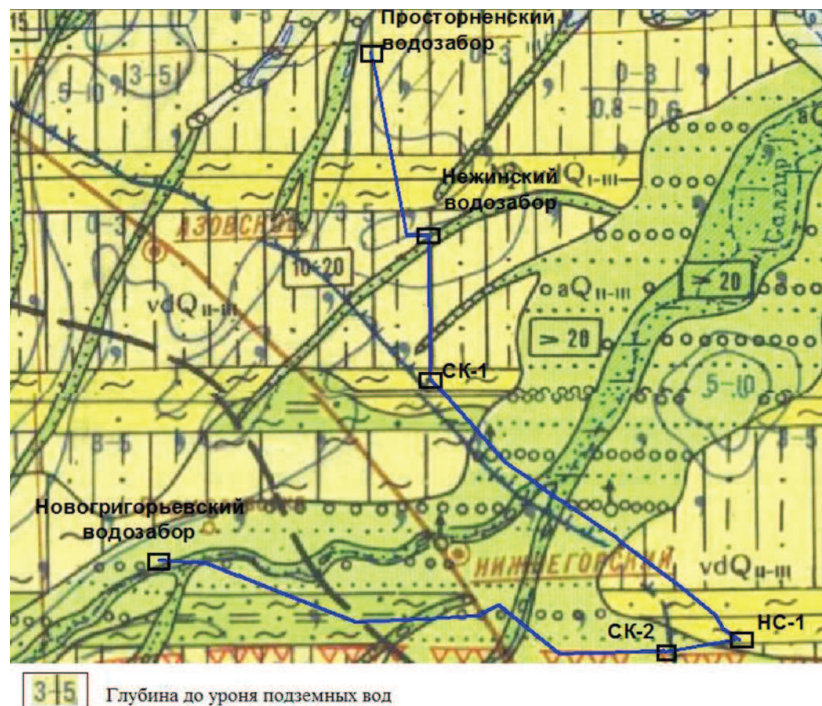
Просторненский водозабор

3-5

5-10

0-3

0-3

0,8-0,6

Нежинский водозабор

$Q_{I-III}$

АЗОВСКОЕ

10-20

Салгир

aQ

$vdQ_{II-III}$

$aQ_{II-III}$

> 20

> 20

СК-1

5-10

3-5

Новогригорьевский водозабор

НИЖНЕГОРСКИЙ

$vdQ_{II-III}$

СК-2

НС-1

3-5 Глубина до уровня подземных вод